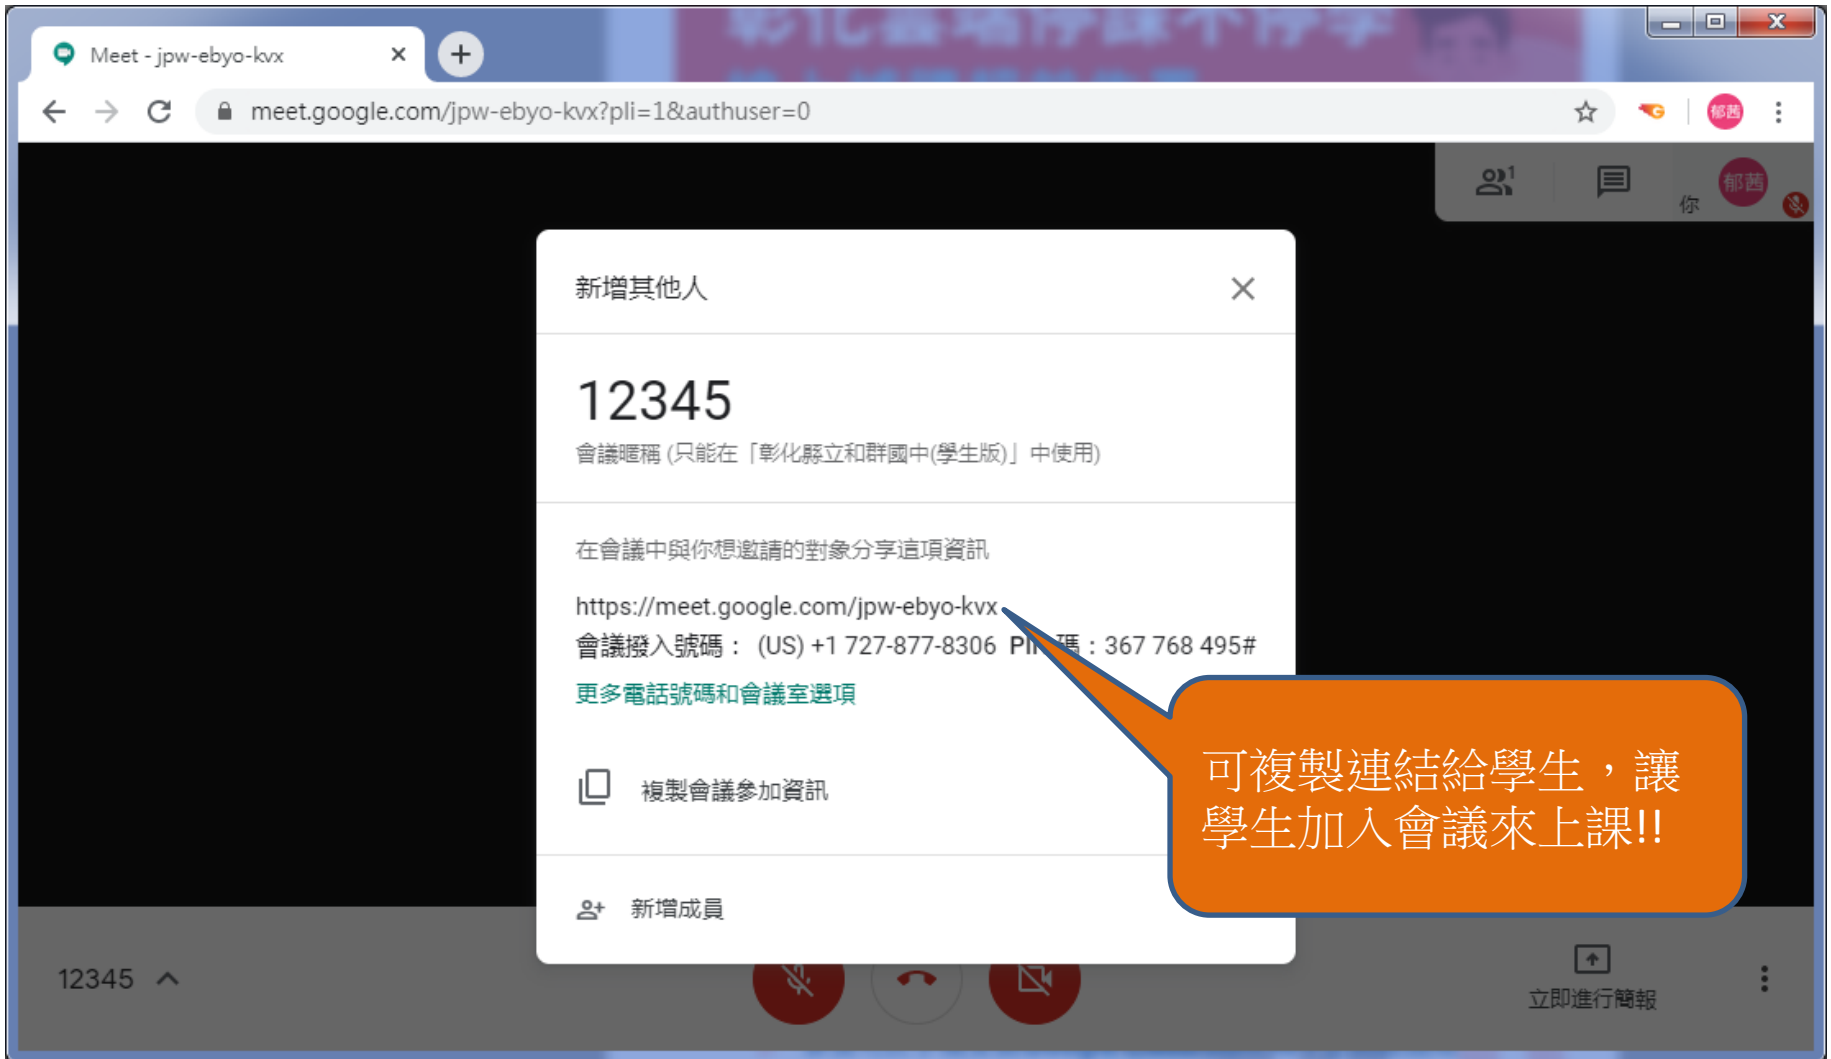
Meet - jpw-ebyo-kvx

meet.google.com/jpw-ebyo-kvx?pli=1&authuser=0

郁茜

1

你

郁茜

新增其他人

12345

會議暱稱 (只能在「彰化縣立和群國中(學生版)」中使用)

在會議中與你想邀請的對象分享這項資訊

https://meet.google.com/jpw-ebyo-kvx

會議撥入號碼： (US) +1 727-877-8306 PI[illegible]碼：367 768 495#

更多電話號碼和會議室選項

複製會議參加資訊

新增成員

可複製連結給學生，讓學生加入會議來上課!!

12345

立即進行簡報